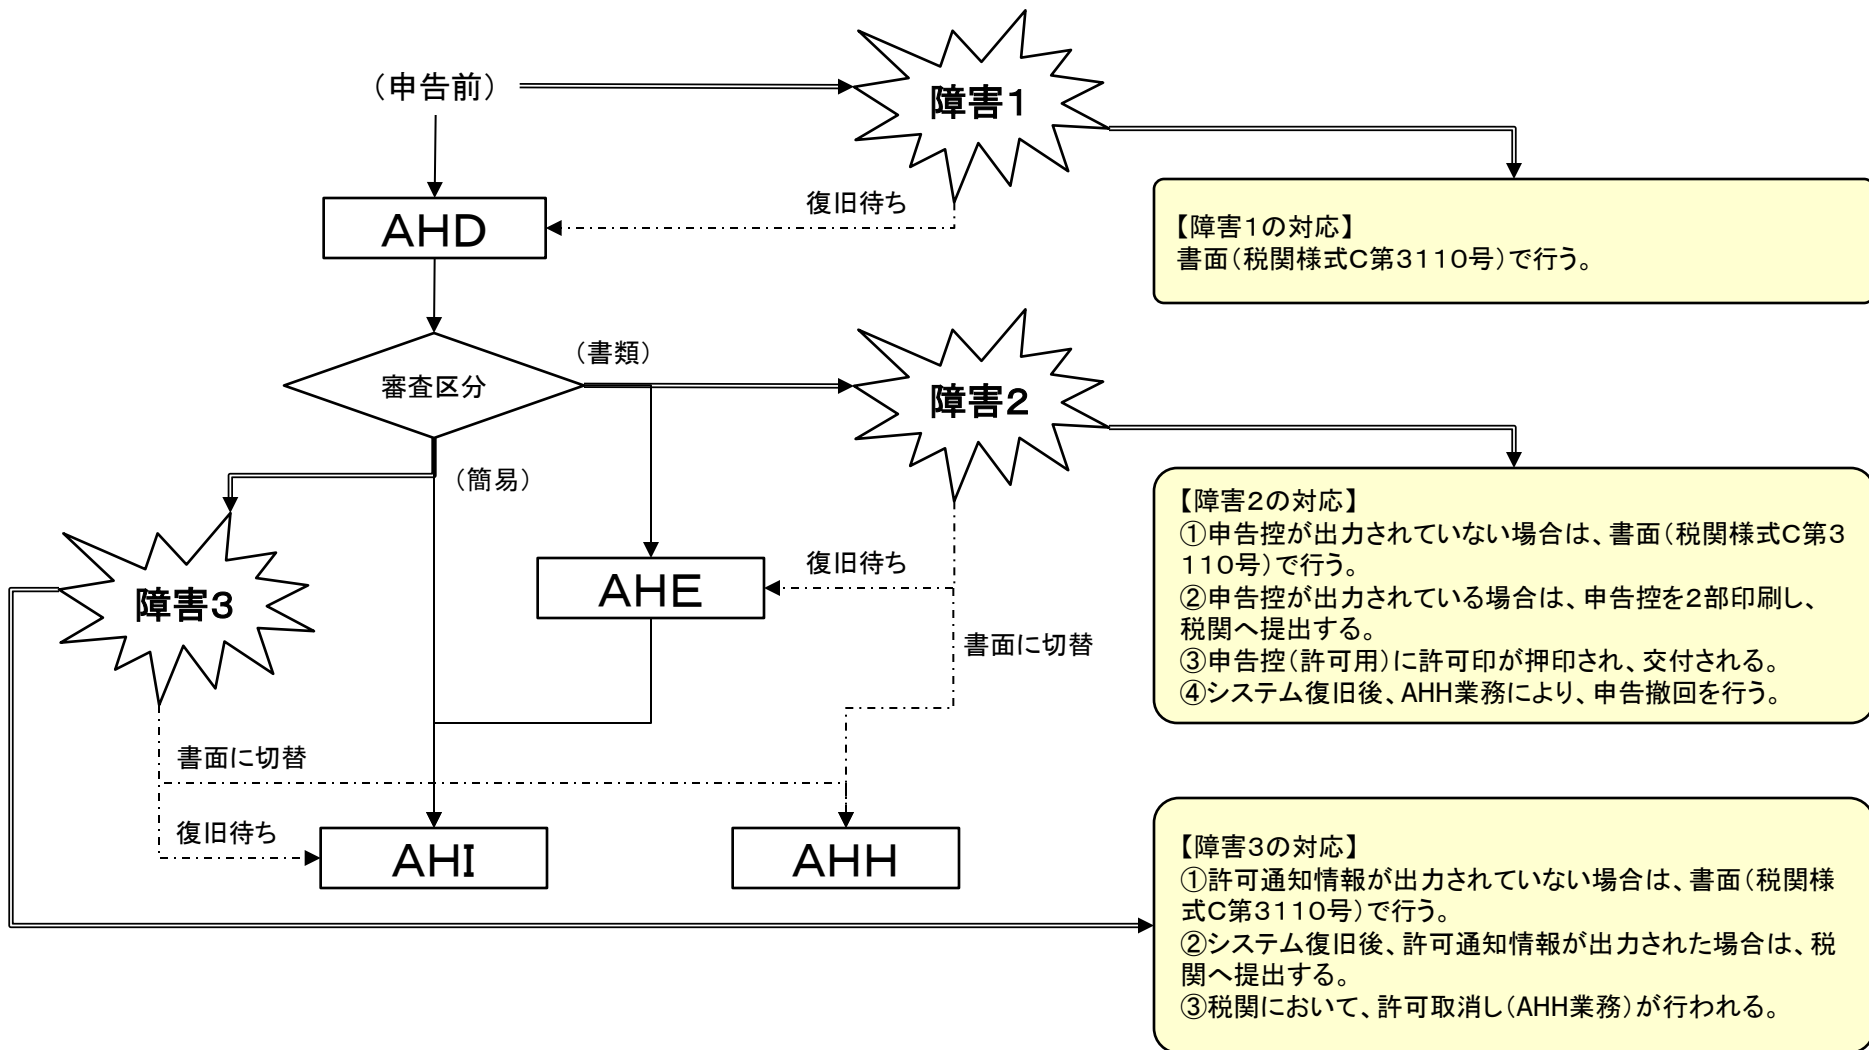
（申告前）

障害1

復旧待ち

AHD

【障害1の対応】
書面（税関様式C第3110号）で行う。

（書類）

審査区分

障害2

（簡易）

【障害2の対応】
①申告控が出力されていない場合は、書面（税関様式C第3110号）で行う。
②申告控が出力されている場合は、申告控を2部印刷し、税関へ提出する。
③申告控（許可用）に許可印が押印され、交付される。
④システム復旧後、AHH業務により、申告撤回を行う。

障害3

復旧待ち

AHE

書面に切替

書面に切替

復旧待ち

AHI

AHH

【障害3の対応】
①許可通知情報が出力されていない場合は、書面（税関様式C第3110号）で行う。
②システム復旧後、許可通知情報が出力された場合は、税関へ提出する。
③税関において、許可取消し（AHH業務）が行われる。